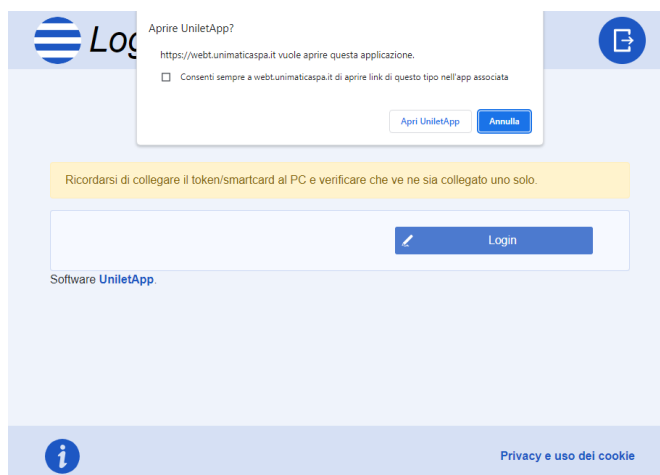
Log

Aprire UniletApp?

https://webt.unimaticaspa.it vuole aprire questa applicazione.

Consenti sempre a webt.unimaticaspa.it di aprire link di questo tipo nell'app associata

Apri UniletApp

Annulla

Ricordarsi di collegare il token/smartcard al PC e verificare che ve ne sia collegato uno solo.

Login

Software UniletApp.

Privacy e uso dei cookie